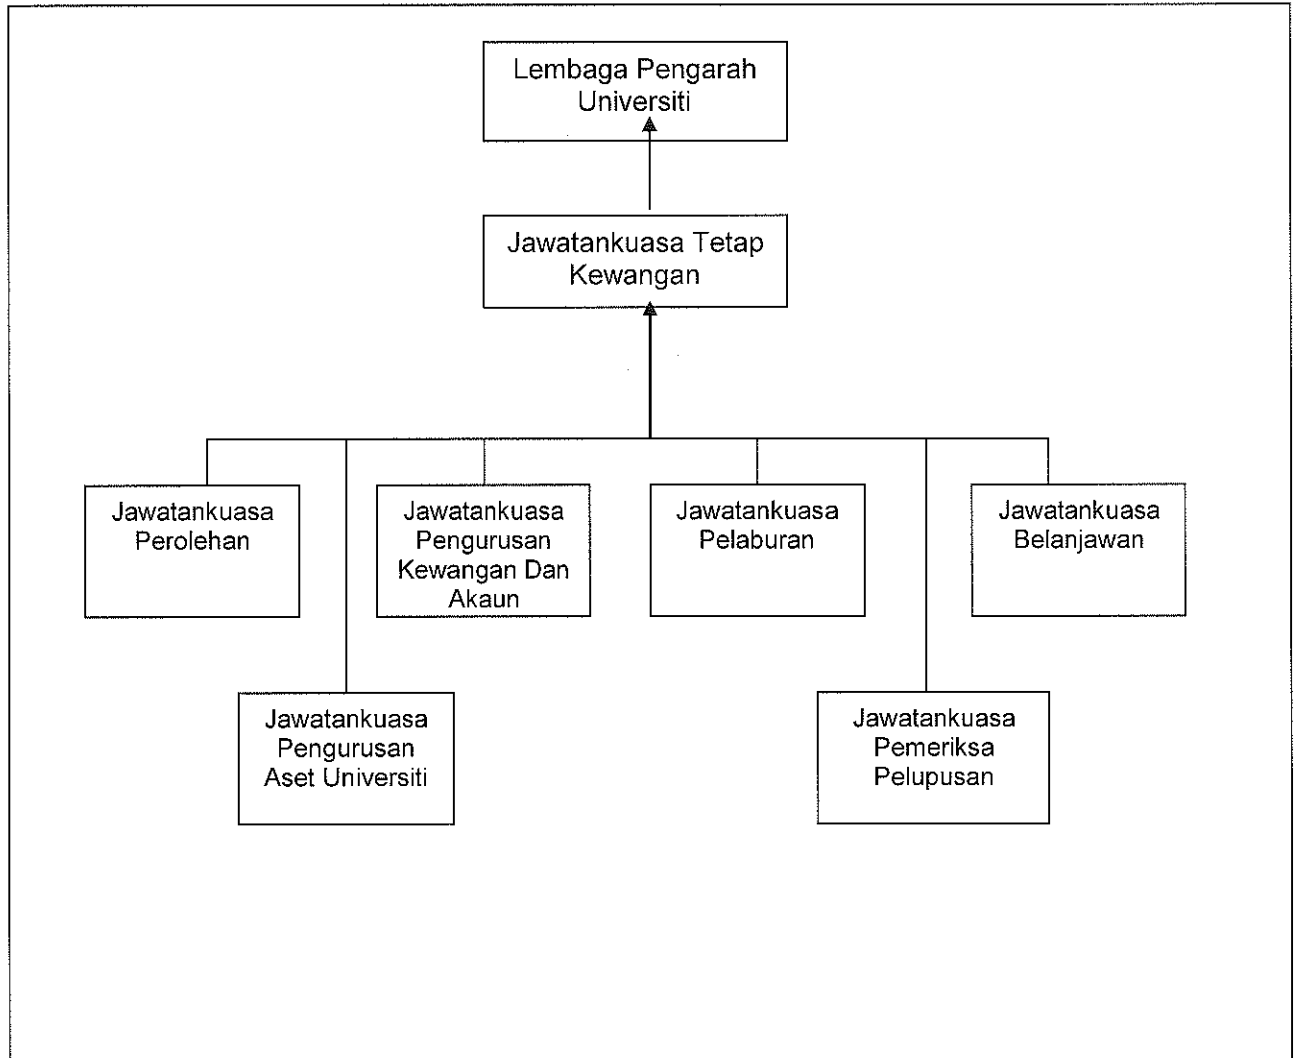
Lembaga Pengarah Universiti

Jawatankuasa Tetap Kewangan

Jawatankuasa Perolehan

Jawatankuasa Pengurusan Kewangan Dan Akaun

Jawatankuasa Pelaburan

Jawatankuasa Belanjawan

Jawatankuasa Pengurusan Aset Universiti

Jawatankuasa Pemeriksa Pelupusan